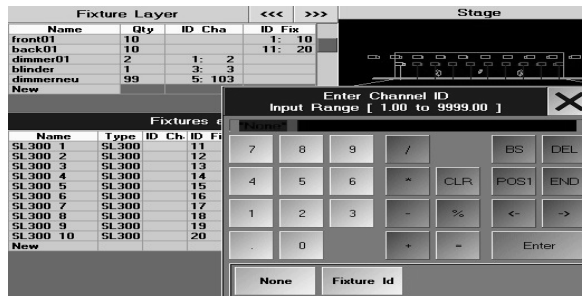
Fixture Layer <<< >>>

| Name | Qty | ID Cha | ID Fix |
|---|---|---|---|
| front01 | 10 | | 1: 10 |
| back01 | 10 | | 11: 20 |
| dimmer01 | 2 | 1: 2 | |
| blinder | 1 | 3: 3 | |
| dimmerneu | 99 | 5: 103 | |
| New | | | |

Stage

Fixtures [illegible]

| Name | Type | ID Ch. | ID Fi |
|---|---|---|---|
| SL300 1 | SL300 | | 11 |
| SL300 2 | SL300 | | 12 |
| SL300 3 | SL300 | | 13 |
| SL300 4 | SL300 | | 14 |
| SL300 5 | SL300 | | 15 |
| SL300 6 | SL300 | | 16 |
| SL300 7 | SL300 | | 17 |
| SL300 8 | SL300 | | 18 |
| SL300 9 | SL300 | | 19 |
| SL300 10 | SL300 | | 20 |
| New | | | |

Enter Channel ID
Input Range [ 1.00 to 9999.00 ]

None

7 8 9 / BS DEL
4 5 6 * CLR POS1 END
1 2 3 - % <- ->
. 0 + = Enter

None Fixture Id